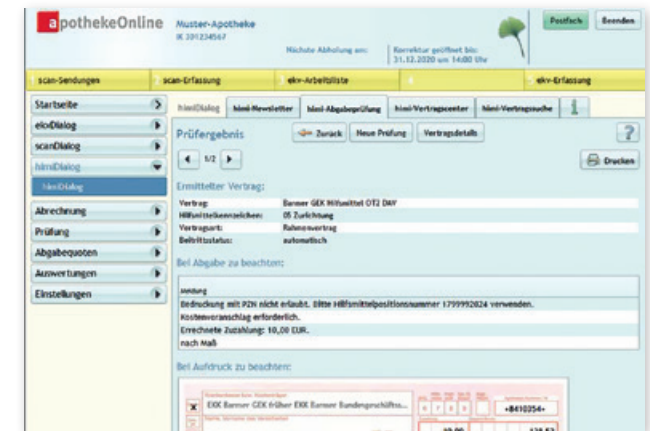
apothekeOnline

Muster-Apotheke
IK 301234567

Nächste Abholung am:

Korrektur geöffnet bis:
31.12.2020 um 14:00 Uhr

Postfach
Beenden

scan-Sendungen
scan-Erfassung
ekv-Arbeitsliste
ekv-Erfassung

Startseite
ekvDialog
scanDialog
himiDialog
himiDialog
Abrechnung
Prüfung
Abgabequoten
Auswertungen
Einstellungen

himiDialog
himi-Newsletter
himi-Abgabeprüfung
himi-Vertragscenter
himi-Vertragssuche

Prüfergebnis

Zurück
Neue Prüfung
Vertragsdetails

1/2

Drucken

Ermittelter Vertrag:

| | |
|---|---|
| Vertrag: | Barmer GEK Hilfsmittel OT2 DAY |
| Hilfsmittelkennzeichen: | 05 Zurichtung |
| Vertragsart: | Rahmenvertrag |
| Beitrittsstatus: | automatisch |

Bei Abgabe zu beachten:

| Meldung |
|---|
| Bedruckung mit PZN nicht erlaubt. Bitte Hilfsmittelpositionsnummer 1799992024 verwenden. |
| Kostenvoranschlag erforderlich. |
| Errechnete Zuzahlung: 10,00 EUR. |
| nach Maß |

Bei Aufdruck zu beachten:

EKK Barmer GEK früher EKK Barmer Bundesgeschäftss...

+8410354+

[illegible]